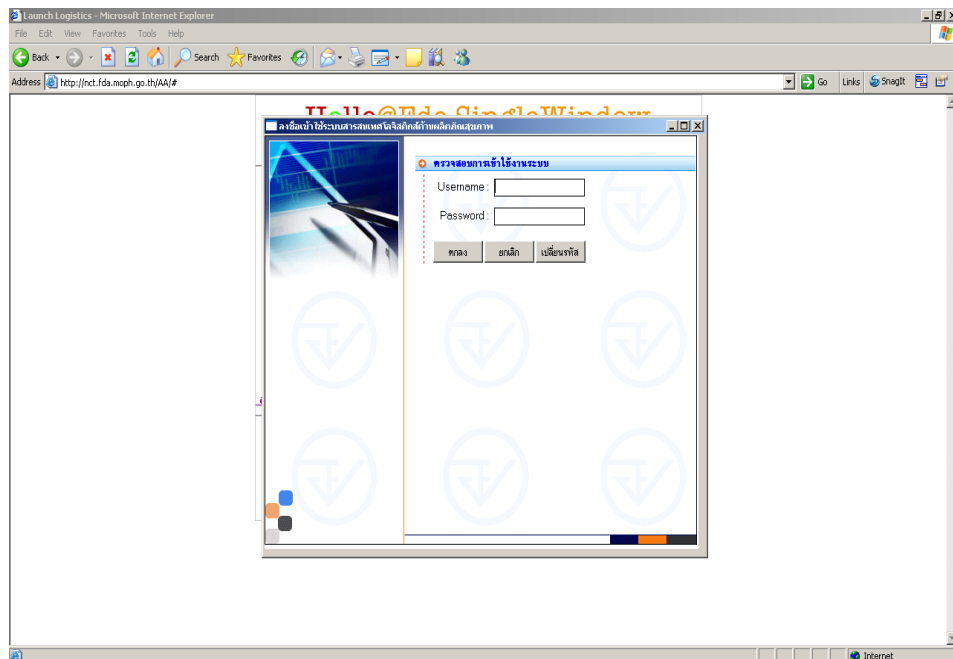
Launch Logistics - Microsoft Internet Explorer

File Edit View Favorites Tools Help

Back Search Favorites

Address http://nct.fda.moph.go.th/AA/#

Go Links SnagIt

Hello@Fda SingleWindow

ลงชื่อเข้าใช้ระบบสารสนเทศโลจิสติกส์ด้านผลิตภัณฑ์สุขภาพ

ตรวจสอบการเข้าใช้งานระบบ

Username :

Password :

ตกลง ยกเลิก เปลี่ยนรหัส

Internet